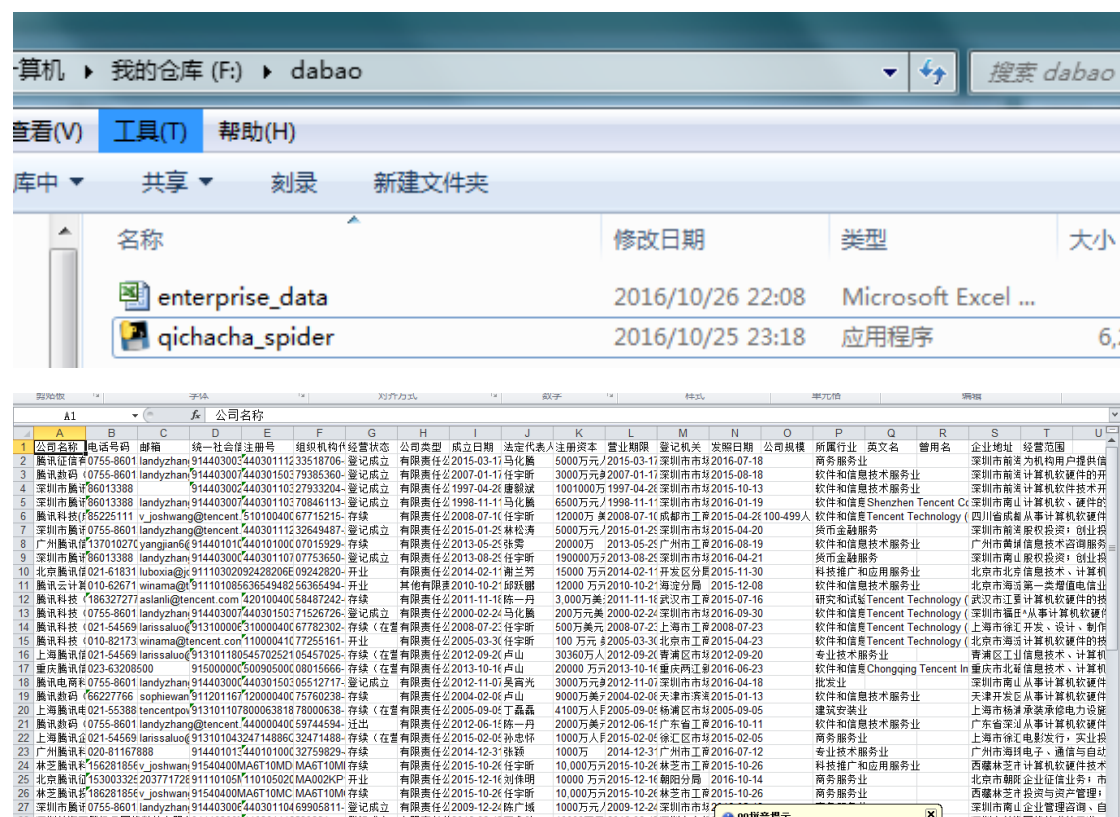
算机 ▸ 我的仓库 (F:) ▸ dabao

搜索 dabao

查看(V) 工具(T) 帮助(H)

库中 ▾ 共享 ▾ 刻录 新建文件夹

名称 修改日期 类型 大小

enterprise_data 2016/10/26 22:08 Microsoft Excel ...

qichacha_spider 2016/10/25 23:18 应用程序 6,

剪贴板 字体 对齐方式 数字 样式 单元格 编辑

A1 fx 公司名称

| | A | B | C | D | E | F | G | H | I | J | K | L | M | N | O | P | Q | R | S | T |
|---|---|---|---|---|---|---|---|---|---|---|---|---|---|---|---|---|---|---|---|---|
| 1 | 公司名称 | 电话号码 | 邮箱 | 统一社会信 | 注册号 | 组织机构代 | 经营状态 | 公司类型 | 成立日期 | 法定代表人 | 注册资本 | 营业期限 | 登记机关 | 发照日期 | 公司规模 | 所属行业 | 英文名 | 曾用名 | 企业地址 | 经营范围 |
| 2 | 腾讯征信有 | 0755-8601 | landyzhang | 914403003 | 440301112 | 33518706- | 登记成立 | 有限责任公 | 2015-03-17 | 马化腾 | 5000万元 | 2015-03-17 | 深圳市市场 | 2016-07-18 | | 商务服务业 | | | 深圳市前海 | 为机构用户提供信 |
| 3 | 腾讯数码 | 0755-8601 | landyzhang | 914403007 | 440301503 | 79385360- | 登记成立 | 有限责任公 | 2007-01-17 | 任宇昕 | 3000万元 | 2007-01-17 | 深圳市市场 | 2015-08-18 | | 软件和信息技术服务业 | | | 深圳市前海 | 计算机软硬件的开 |
| 4 | 深圳市腾讯 | 86013388 | | 914403007 | 440301103 | 27933204- | 登记成立 | 有限责任公 | 1997-04-28 | 唐毅斌 | 1001000万 | 1997-04-28 | 深圳市市场 | 2015-10-13 | | 软件和信息技术服务业 | | | 深圳市南山 | 计算机软硬件开 |
| 5 | 深圳市腾讯 | 86013388 | landyzhang | 914403007 | 440301103 | 70846113- | 登记成立 | 有限责任公 | 1998-11-11 | 马化腾 | 6500万元 | 1998-11-11 | 深圳市市场 | 2016-01-19 | | 软件和信息 | Shenzhen Tencent Co | | 深圳市南山 | 计算机软、硬件的 |
| 6 | 腾讯科技( | 85225111 | v_joshwang | | 510100400 | 67715215- | 存续 | 有限责任公 | 2008-07-10 | 任宇昕 | 12000万美 | 2008-07-10 | 成都市工商 | 2015-04-28 | 100-499人 | 软件和信息 | Tencent Technology ( | | 四川省成都 | 从事计算机软硬件 |
| 7 | 深圳市腾讯 | 0755-8601 | landyzhang@tencent | | 440301112 | 32649487- | 登记成立 | 有限责任公 | 2015-01-29 | 林松涛 | 5000万元 | 2015-01-29 | 深圳市市场 | 2015-04-20 | | 货币金融服务 | | | 深圳市前海 | 股权投资;创业投 |
| 8 | 广州腾讯科 | 137010270 | yangjian69 | 914401010 | 440101000 | 07015929- | 存续 | 有限责任公 | 2013-05-29 | 张雾 | 20000万 | 2013-05-29 | 广州市工商 | 2016-08-19 | | 软件和信息技术服务业 | | | 广州市黄埔 | 信息技术咨询服务 |
| 9 | 深圳市腾讯 | 86013388 | landyzhang | 914403000 | 440301107 | 07753650- | 登记成立 | 有限责任公 | 2013-08-29 | 任宇昕 | 190000万元 | 2013-08-29 | 深圳市市场 | 2016-04-21 | | 货币金融服务 | | | 深圳市南山 | 股权投资;创业投 |
| 10 | 北京腾讯信 | 021-61831 | luboxia@jo | 911103020 | 92428206E | 09242820- | 开业 | 有限责任公 | 2014-02-11 | 谢兰芳 | 15000万元 | 2014-02-11 | 开发区分局 | 2015-11-30 | | 科技推广和应用服务业 | | | 北京市北京 | 信息技术、计算机 |
| 11 | 腾讯云计算 | 010-62671 | winama@tencent | 911101085 | 636549482 | 56365494- | 开业 | 其他有限责 | 2010-10-21 | 邱跃鹏 | 12000万元 | 2010-10-21 | 海淀分局 | 2015-12-08 | | 软件和信息技术服务业 | | | 北京市海淀 | 第一类增值电信业 |
| 12 | 腾讯科技 | 186327277 | aslanli@tencent.com | | 420100400 | 58487242- | 存续 | 有限责任公 | 2011-11-18 | 陈一丹 | 3,000万美 | 2011-11-18 | 武汉市工商 | 2015-07-16 | | 研究和试验 | Tencent Technology ( | | 武汉市江夏 | 计算机软硬件的技 |
| 13 | 腾讯科技 | 0755-8601 | landyzhang | 914403007 | 440301503 | 71526726- | 登记成立 | 有限责任公 | 2000-02-24 | 马化腾 | 200万元美 | 2000-02-24 | 深圳市市场 | 2016-09-30 | | 软件和信息 | Tencent Technology ( | | 深圳市福田 | 从事计算机软硬件 |
| 14 | 腾讯科技 | 021-54569 | larissaluo@ | 913100000 | 310000400 | 67782302- | 存续(在营 | 有限责任公 | 2008-07-23 | 任宇昕 | 500万美元 | 2008-07-23 | 上海市工商 | 2008-07-23 | | 软件和信息 | Tencent Technology ( | | 上海市徐汇 | 开发、设计、制作 |
| 15 | 腾讯科技 | 010-82173 | winama@tencent.com | | 110000410 | 77255161- | 开业 | 有限责任公 | 2005-03-30 | 任宇昕 | 100万元 | 2005-03-30 | 北京市工商 | 2015-04-23 | | 软件和信息 | Tencent Technology ( | | 北京市海淀 | 计算机软硬件的技 |
| 16 | 上海腾讯讯 | 021-54569 | larissaluo@ | 913101180 | 545702521 | 05457025- | 存续(在营 | 有限责任公 | 2012-09-20 | 卢山 | 30360万人 | 2012-09-20 | 青浦区市场 | 2012-09-20 | | 专业技术服务业 | | | 青浦区工业 | 信息技术、计算机 |
| 17 | 重庆腾讯信 | 023-63208500 | | 915000000 | 500905000 | 08016666- | 存续(在营 | 有限责任公 | 2013-10-16 | 卢山 | 20000万元 | 2013-10-16 | 重庆两江新 | 2016-06-23 | | 软件和信息 | Chongqing Tencent In | | 重庆市北碚 | 信息技术、计算机 |
| 18 | 腾讯电商科 | 0755-8601 | landyzhang | 914403000 | 440301503 | 05512717- | 登记成立 | 有限责任公 | 2012-11-07 | 吴宵光 | 3000万元 | 2012-11-07 | 深圳市市场 | 2015-09-18 | | 批发业 | | | 深圳市南山 | 从事计算机软硬件 |
| 19 | 腾讯数码 | 66227766 | sophiewan | 911201167 | 120000400 | 75760238- | 存续 | 有限责任公 | 2004-02-08 | 任宇昕 | 9000万美 | 2004-02-08 | 天津市滨海 | 2015-01-13 | | 软件和信息技术服务业 | | | 天津开发区 | 从事计算机软硬件 |
| 20 | 上海腾讯讯 | 021-55388 | tencentpo | 913101107 | 800063818 | 78000638- | 存续(在营 | 有限责任公 | 2005-09-05 | 丁磊磊 | 4100万人民 | 2005-09-05 | 杨浦区市场 | 2005-09-05 | | 建筑安装业 | | | 上海市杨浦 | 承装承修电力设施 |
| 21 | 腾讯数码 | 0755-8601 | landyzhang@tencent | | 440000400 | 59744594- | 迁出 | 有限责任公 | 2012-06-15 | 陈一丹 | 2000万美 | 2012-06-15 | 广东省工商 | 2016-10-11 | | 软件和信息技术服务业 | | | 广东省深圳 | 从事计算机软硬件 |
| 22 | 上海腾讯讯 | 021-54569 | larissaluo@ | 913101043 | 247148896 | 32471488- | 存续(在营 | 有限责任公 | 2015-02-05 | 孙忠怀 | 1000万人民 | 2015-02-05 | 徐汇区市场 | 2015-02-05 | | 软件和信息 | 电影发行,实业投 | | 上海市徐汇 | |
| 23 | 广州腾讯科 | 020-81167888 | | 914401013 | 440101000 | 32759829- | 存续 | 有限责任公 | 2014-12-31 | 张颖 | 1000万 | 2014-12-31 | 广州市工商 | 2016-07-12 | | 专业技术服务业 | | | 广州市海珠 | 电子、通信与自动 |
| 24 | 林芝腾讯科 | 156281856 | v_joshwang | 91540400 | MA6T10MD | MA6T10MD | 存续 | 有限责任公 | 2015-10-26 | 任宇昕 | 10,000万元 | 2015-10-26 | 林芝市工商 | 2015-10-26 | | 科技推广和应用服务业 | | | 西藏林芝市 | 计算机软硬件技术 |
| 25 | 北京腾讯信 | 153003325 | 20377172 | 911101051 | 110105020 | MA002KP | 存续 | 有限责任公 | 2015-12-16 | 刘伟明 | 10000万元 | 2015-12-16 | 朝阳分局 | 2016-10-14 | | 商务服务业 | | | 北京市朝阳 | 企业征信业务;市 |
| 26 | 林芝腾讯科 | 156281856 | v_joshwang | 91540400 | MA6T10MC | MA6T10MC | 存续 | 有限责任公 | 2015-10-26 | 任宇昕 | 10,000万元 | 2015-10-26 | 林芝市工商 | 2015-10-26 | | 商务服务业 | | | 西藏林芝市 | 投资与资产管理; |
| 27 | 深圳市腾讯 | 0755-8601 | landyzhang | 914403000 | 440301104 | 69905811- | 登记成立 | 有限责任公 | 2009-12-24 | 陈广域 | 1000万元 | 2009-12-24 | 深圳市市场 | | | 商务服务业 | | | 深圳市南山 | 企业管理咨询、自 |